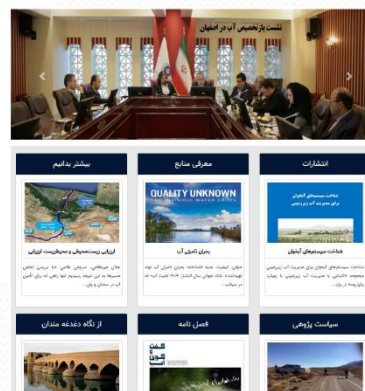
نشست بازتخصیص آب در اصفهان

انتشارات

شناخت سیستم‌های آبخوان برای مدیریت آب زیرزمینی

شناخت سیستم‌های آبخوان

شناخت سیستم‌های آبخوان برای مدیریت آب زیرزمینی مجموعه دانشی با مدیریت آب زیرزمینی با رویکرد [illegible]

معرفی منابع

QUALITY UNKNOWN
THE INVISIBLE WATER CRISIS

بحران نامرئی آب

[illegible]

بیشتر بدانیم

ارزیابی زیست‌محیطی و مسیریابی انتقال آب

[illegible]

سیاست پژوهی

فصل نامه

از نگاه دغدغه مندان